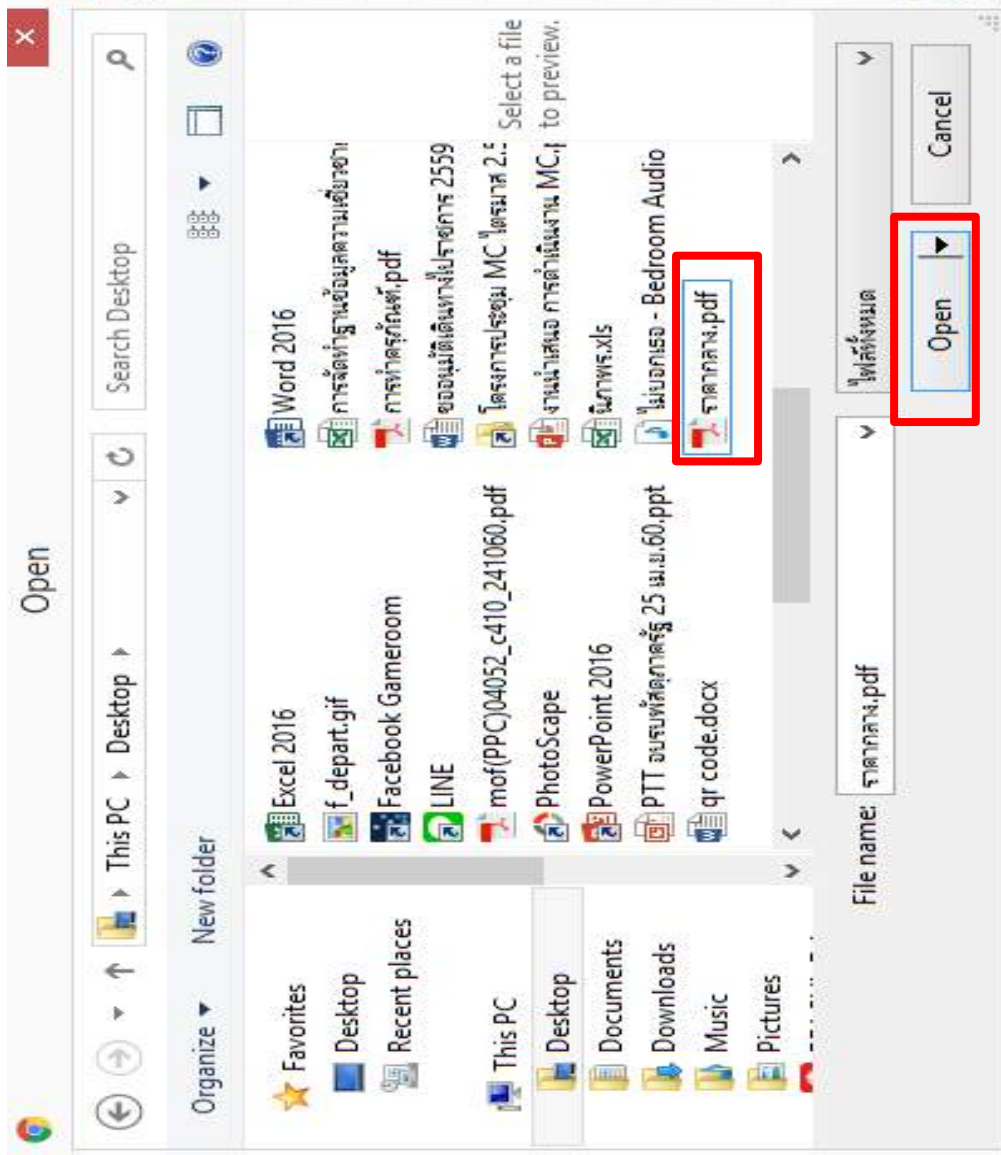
Open

This PC ▸ Desktop ▸

Search Desktop

Organize ▾

New folder

Favorites
Desktop
Recent places

This PC
Desktop
Documents
Downloads
Music
Pictures

Excel 2016
f_depart.gif
Facebook Gameroom
LINE
mof(PPC)04052_c410_241060.pdf
PhotoScape
PowerPoint 2016
PTT อบรมพัสดุภาครัฐ 25 เม.ย.60.ppt
qr code.docx

Word 2016
การจัดทำฐานข้อมูลความเสี่ยงฯ
การทำครุภัณฑ์.pdf
ขออนุมัติเดินทางไปราชการ 2559
โครงการประชุม MC ไตรมาส 2.5
งานนำเสนอ การดำเนินงาน MC.p
นิภาพร.xls
ไม่บอกเธอ - Bedroom Audio
ราคากลาง.pdf

Select a file to preview.

File name: ราคากลาง.pdf

ไฟล์ทั้งหมด

Open

Cancel